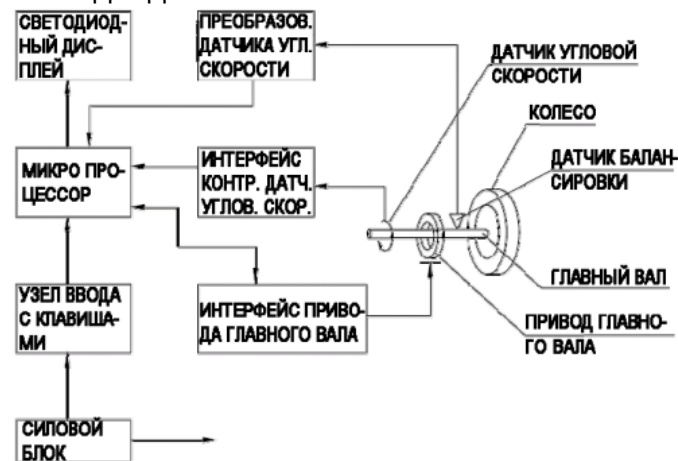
СВЕТОДИОДНЫЙ ДИСПЛЕЙ

ПРЕОБРАЗОВ. ДАТЧИКА УГЛ. СКОРОСТИ

ДАТЧИК УГЛОВОЙ СКОРОСТИ

КОЛЕСО

МИКРО ПРОЦЕССОР

ИНТЕРФЕЙС КОНТР. ДАТЧ. УГЛОВ. СКОР.

ДАТЧИК БАЛАНСИРОВКИ

ГЛАВНЫЙ ВАЛ

УЗЕЛ ВВОДА С КЛАВИШАМИ

ИНТЕРФЕЙС ПРИВОДА ГЛАВНОГО ВАЛА

ПРИВОД ГЛАВНОГО ВАЛА

СИЛОВОЙ БЛОК